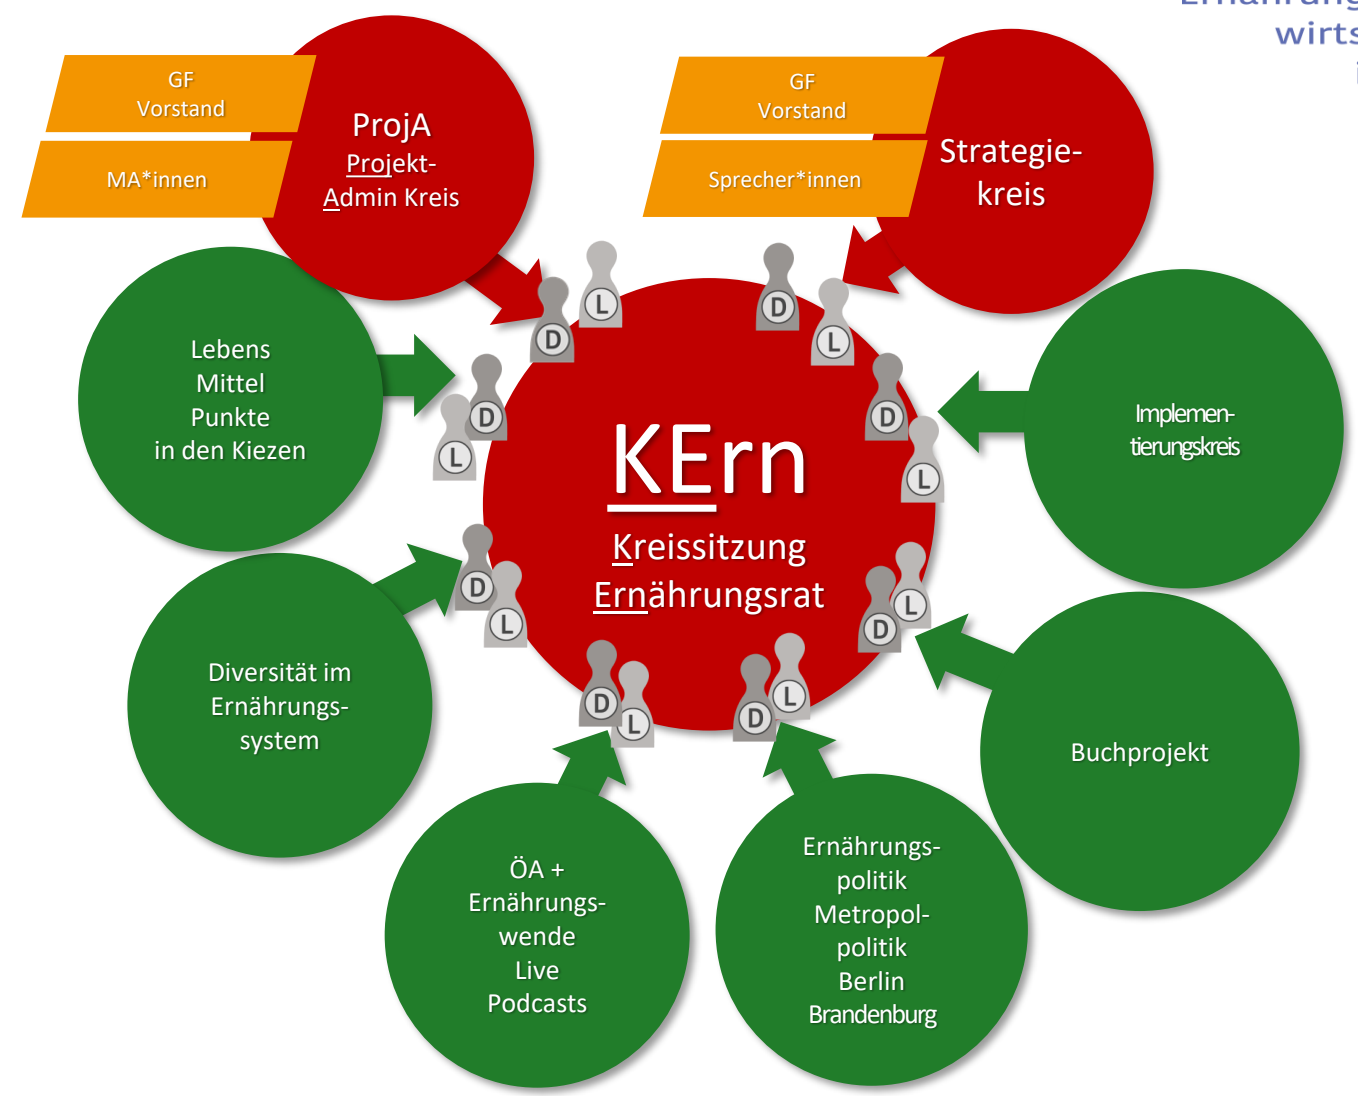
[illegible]
wirts

GF
Vorstand

MA*innen

ProjA
Projekt-
Admin Kreis

GF
Vorstand

Sprecher*innen

Strategie-
kreis

D L D L D L D L D L D L D L D L D L

KErn
Kreissitzung
Ernährungsrat

Lebens
Mittel
Punkte
in den Kiezen

Implemen-
tierungskreis

Diversität im
Ernährungs-
system

Buchprojekt

ÖA +
Ernährungs-
wende
Live
Podcasts

Ernährungs-
politik
Metropol-
politik
Berlin
Brandenburg